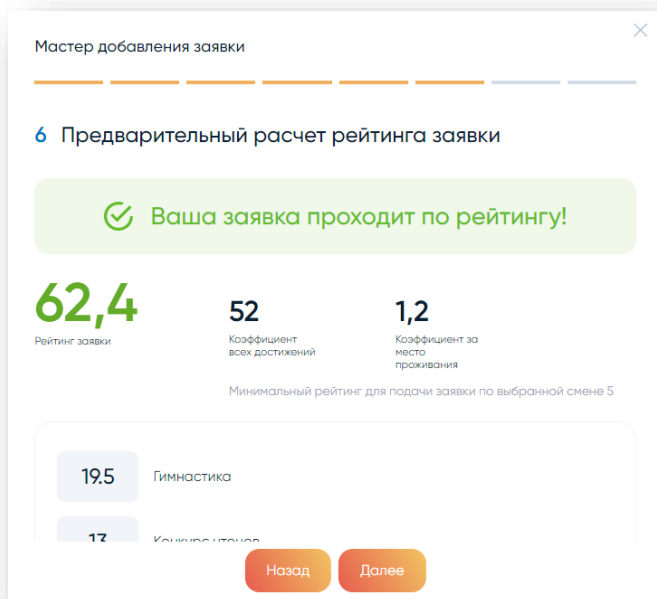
Мастер добавления заявки

6 Предварительный расчет рейтинга заявки

Ваша заявка проходит по рейтингу!

62,4
Рейтинг заявки

52
Коэффициент всех достижений

1,2
Коэффициент за место проживания

Минимальный рейтинг для подачи заявки по выбранной смене 5

19.5 Гимнастика

13 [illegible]

Назад Далее